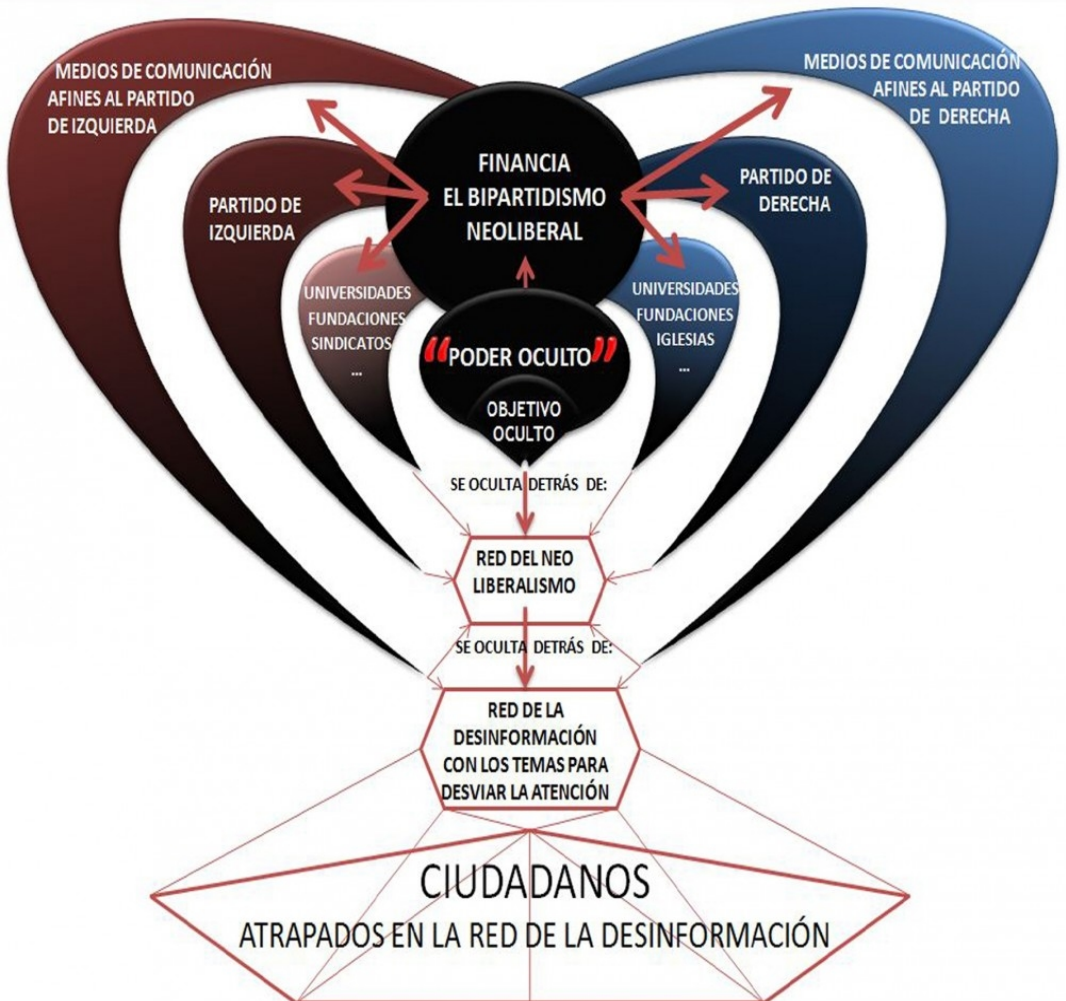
MEDIOS DE COMUNICACIÓN AFINES AL PARTIDO DE IZQUIERDA

MEDIOS DE COMUNICACIÓN AFINES AL PARTIDO DE DERECHA

FINANCIA EL BIPARTIDISMO NEOLIBERAL

PARTIDO DE IZQUIERDA

PARTIDO DE DERECHA

UNIVERSIDADES FUNDACIONES SINDICATOS ...

UNIVERSIDADES FUNDACIONES IGLESIAS ...

"PODER OCULTO"

OBJETIVO OCULTO

SE OCULTA DETRÁS DE:

RED DEL NEO LIBERALISMO

SE OCULTA DETRÁS DE:

RED DE LA DESINFORMACIÓN CON LOS TEMAS PARA DESVIAR LA ATENCIÓN

CIUDADANOS
ATRAPADOS EN LA RED DE LA DESINFORMACIÓN